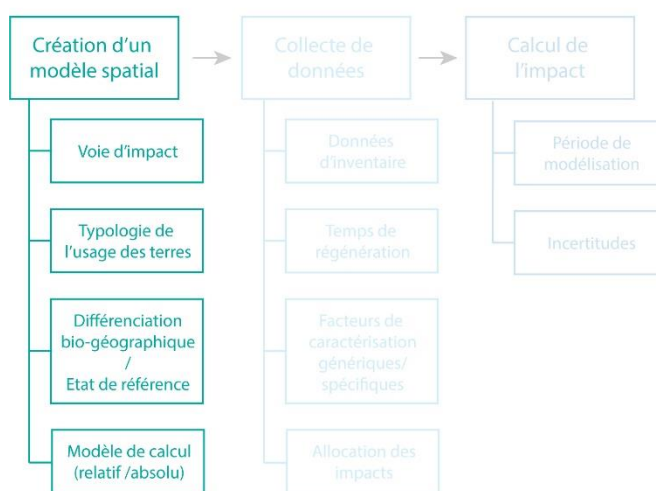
Création d'un modèle spatial

Voie d'impact

Typologie de l'usage des terres

Différenciation bio-géographique / Etat de référence

Modèle de calcul (relatif /absolu)

Collecte de données

Données d'inventaire

Temps de régénération

Facteurs de caractérisation génériques/ spécifiques

Allocation des impacts

Calcul de l'impact

Période de modélisation

Incertitudes